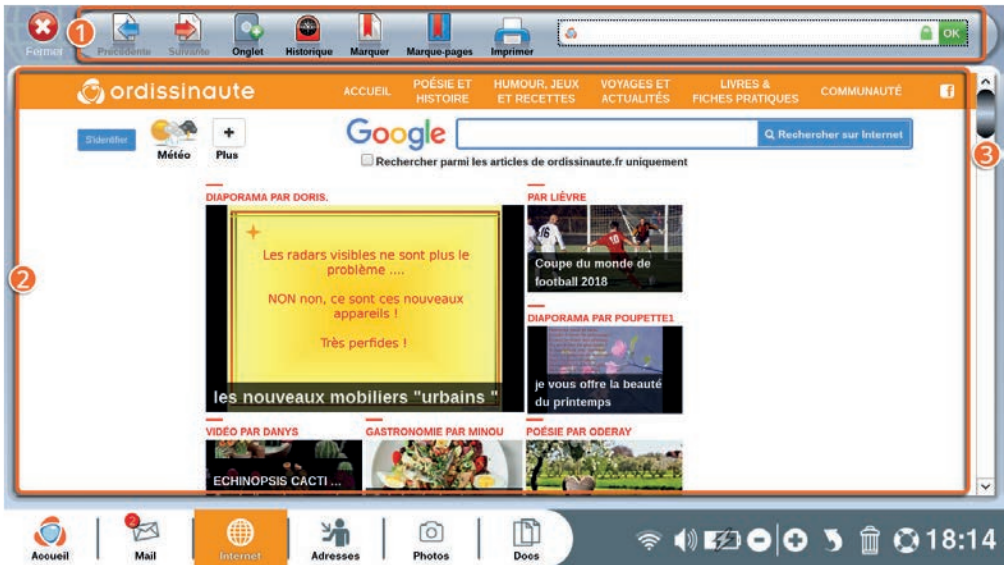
Fermer
1
Précédente
Suivante
Onglet
Historique
Marquer
Marque-pages
Imprimer
OK

ordissinaute
ACCUEIL
POÉSIE ET HISTOIRE
HUMOUR, JEUX ET RECETTES
VOYAGES ET ACTUALITÉS
LIVRES & FICHES PRATIQUES
COMMUNAUTÉ

S'identifier
Météo
Plus
Google
Rechercher sur Internet
Rechercher parmi les articles de ordissinaute.fr uniquement

2
3

DIAPORAMA PAR DORIS.
Les radars visibles ne sont plus le problème ....

NON non, ce sont ces nouveaux appareils !

Très perfides !
les nouveaux mobiliers "urbains "

PAR LIÈVRE
Coupe du monde de football 2018

DIAPORAMA PAR POUPETTE1
je vous offre la beauté du printemps

VIDÉO PAR DANYS
ECHINOPSIS CACTI ...

GASTRONOMIE PAR MINOU

POÉSIE PAR ODERAY

Accueil
2
Mail
Internet
Adresses
Photos
Docs
18:14